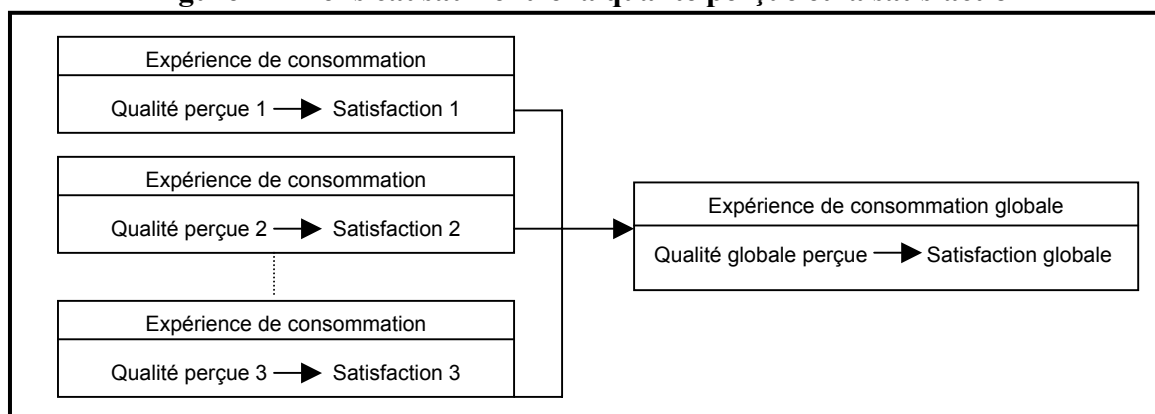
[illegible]

Expérience de consommation

Qualité perçue 1 → Satisfaction 1

Expérience de consommation

Qualité perçue 2 → Satisfaction 2

Expérience de consommation

Qualité perçue 3 → Satisfaction 3

Expérience de consommation globale

Qualité globale perçue → Satisfaction globale